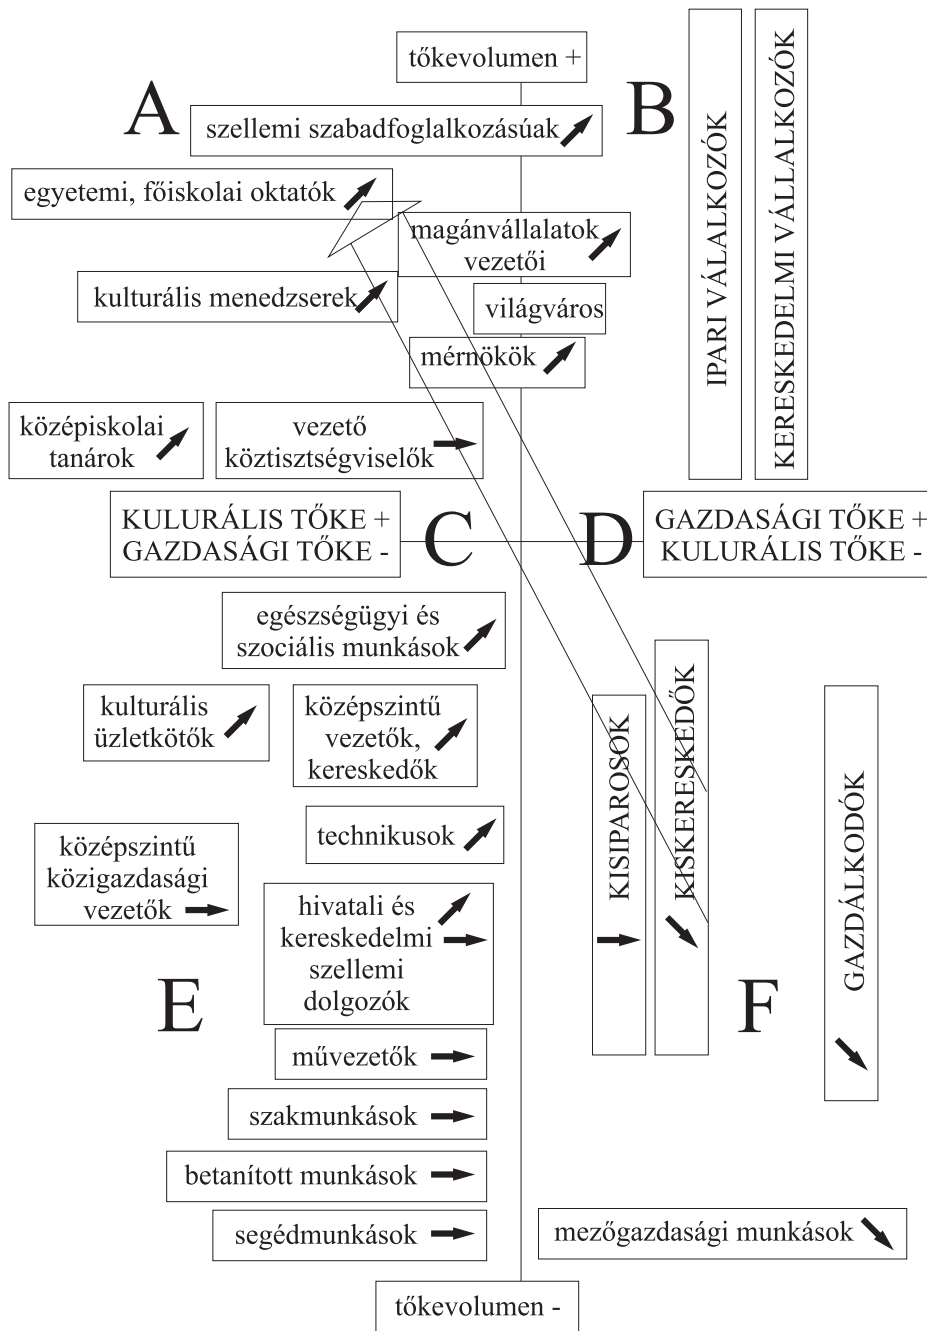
tőkevolumen +

A

szellemi szabadfoglalkozásúak

B

IPARI VÁLALKOZÓK

KERESKEDELMI VÁLLALKOZÓK

egyetemi, főiskolai oktatók

magánvállalatok vezetői

kulturális menedzserek

világváros

mérnökök

középiskolai tanárok

vezető köztisztségviselők

KULURÁLIS TŐKE + GAZDASÁGI TŐKE -

C

D

GAZDASÁGI TŐKE + KULURÁLIS TŐKE -

egészségügyi és szociális munkások

kulturális üzletkötők

középszintű vezetők, kereskedők

KISKERESKEDŐK

KISIPAROSOK

GAZDÁLKODÓK

technikusok

középszintű közigazdasági vezetők

hivatali és kereskedelmi szellemi dolgozók

E

F

művezetők

szakmunkások

betanított munkások

segédmunkások

mezőgazdasági munkások

tőkevolumen -